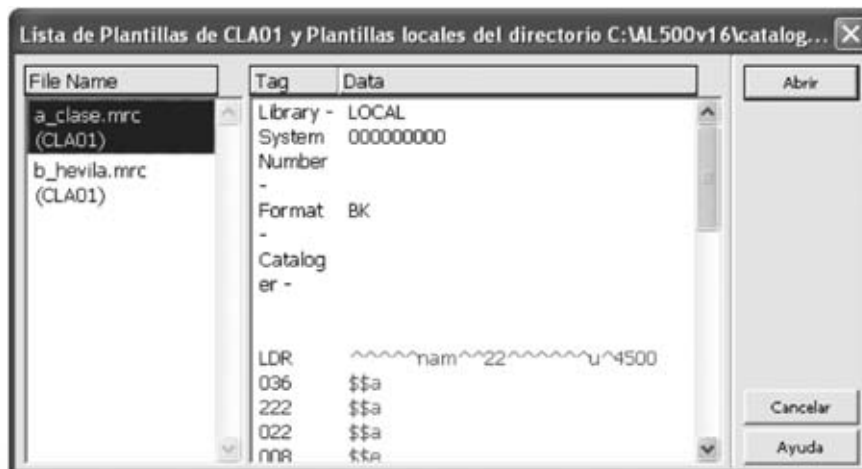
Lista de Plantillas de CLA01 y Plantillas locales del directorio C:\AL500v16\catalog...

File Name

a_clase.mrc (CLA01)

b_hevila.mrc (CLA01)

| Tag | Data |
|---|---|
| Library - | LOCAL |
| System Number - | 000000000 |
| Format - | BK |
| Cataloger - | |
| LDR | ^^^^^nam^^22^^^^^^^u^4500 |
| 036 | $$a |
| 222 | $$a |
| 022 | $$a |
| 008 | $$a |

Abrir

Cancelar

Ayuda